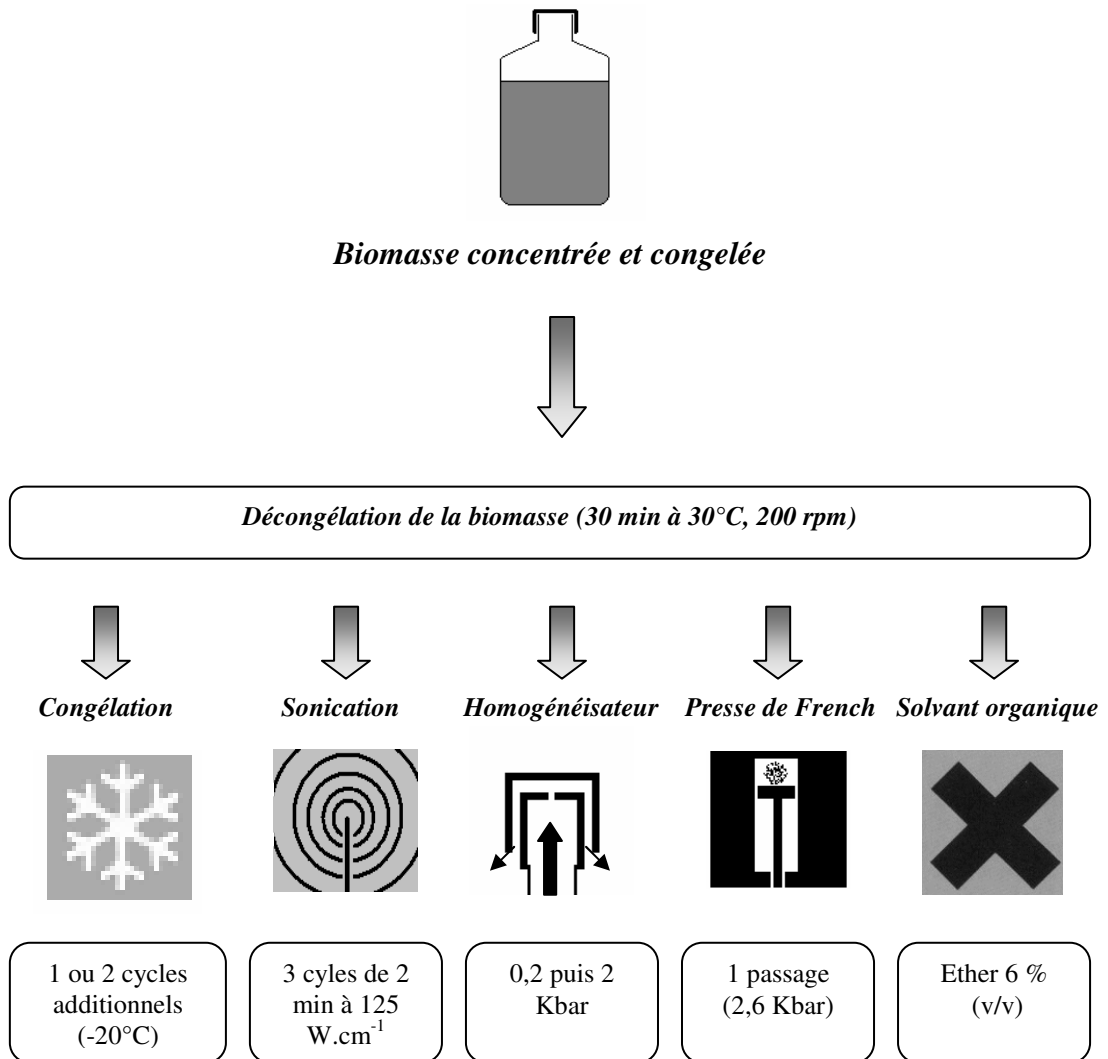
Biomasse concentrée et congelée

Décongélation de la biomasse (30 min à 30°C, 200 rpm)

Congélation

Sonication

Homogénéisateur

Presse de French

Solvant organique

1 ou 2 cycles additionnels (-20°C)

3 cyles de 2 min à 125 $W.cm^{-1}$

0,2 puis 2 Kbar

1 passage (2,6 Kbar)

Ether 6 % (v/v)